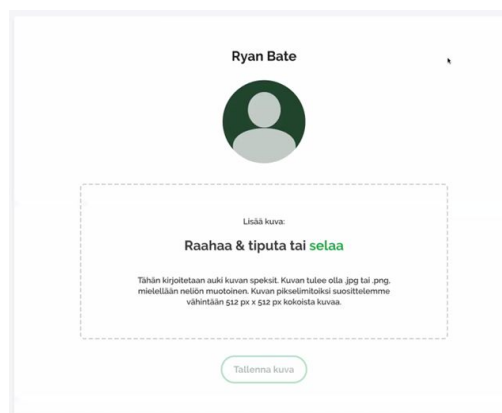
Ryan Bate

Lisää kuva:

Raahaa & tiputa tai selaa

Tähän kirjoitetaan auki kuvan speksit. Kuvan tulee olla .jpg tai .png, mielellään neliön muotoinen. Kuvan pikselimitoiksi suosittelemme vähintään 512 px x 512 px kokoista kuvaa.

Tallenna kuva